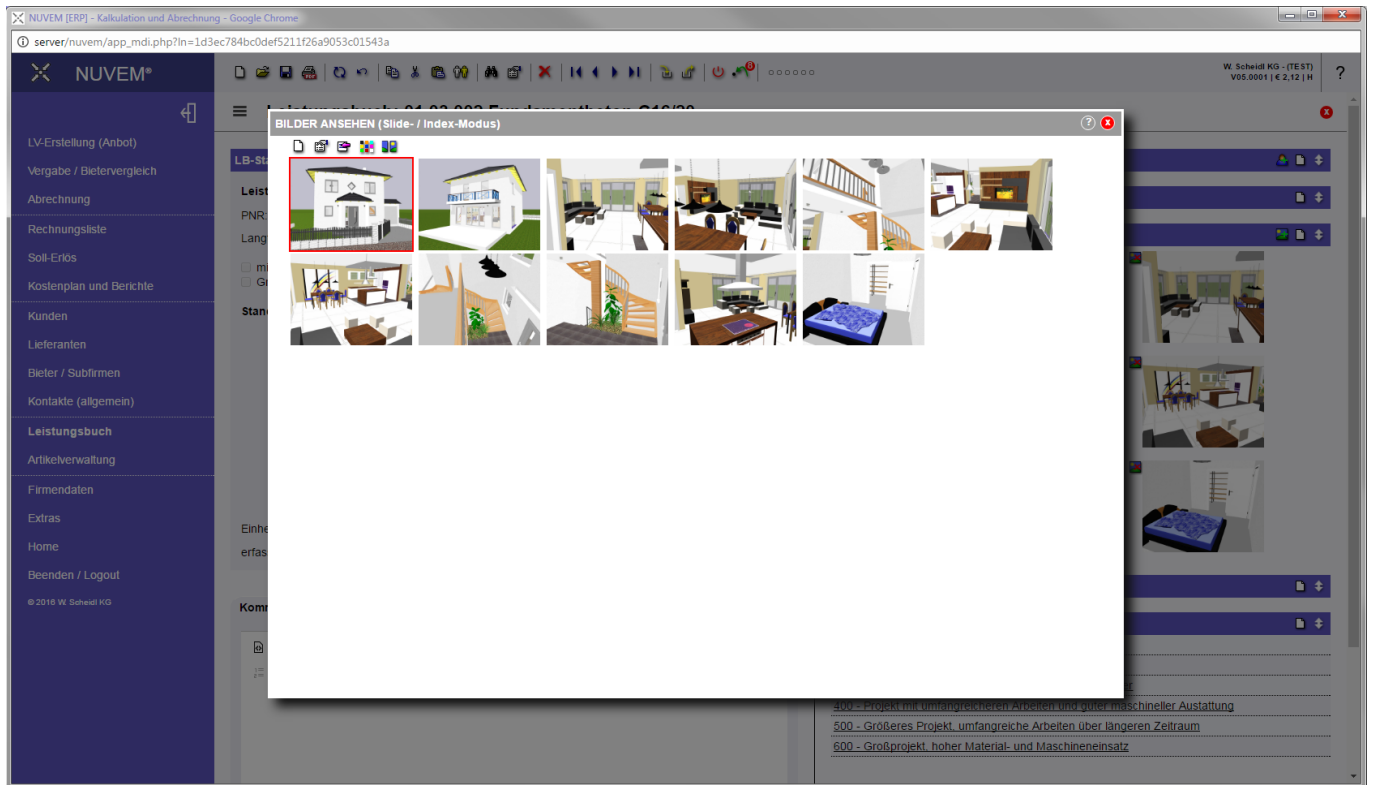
NUVEM [ERP] - Kalkulation und Abrechnung - Google Chrome

server/nuvem/app_mdi.php?In=1d3ec784bc0def5211f26a9053c01543a

NUVEM®

W. Scheidl KG - (TEST)
V05.0001 | € 2,12 | H

?

LV-Erstellung (Anbot)
Vergabe / Bietervergleich
Abrechnung
Rechnungsliste
Soll-Erlös
Kostenplan und Berichte
Kunden
Lieferanten
Bieter / Subfirmen
Kontakte (allgemein)
Leistungsbuch
Artikelverwaltung
Firmendaten
Extras
Home
Beenden / Logout
© 2016 W. Scheidl KG

LB-Sta
Leist
PNR:
Lang
Stand
Einhe
erfas
Komm

BILDER ANSEHEN (Slide- / Index-Modus)

400 - Projekt mit umfangreicheren Arbeiten und guter maschineller Austattung
500 - Größeres Projekt, umfangreiche Arbeiten über längeren Zeitraum
600 - Großprojekt, hoher Material- und Maschineneinsatz